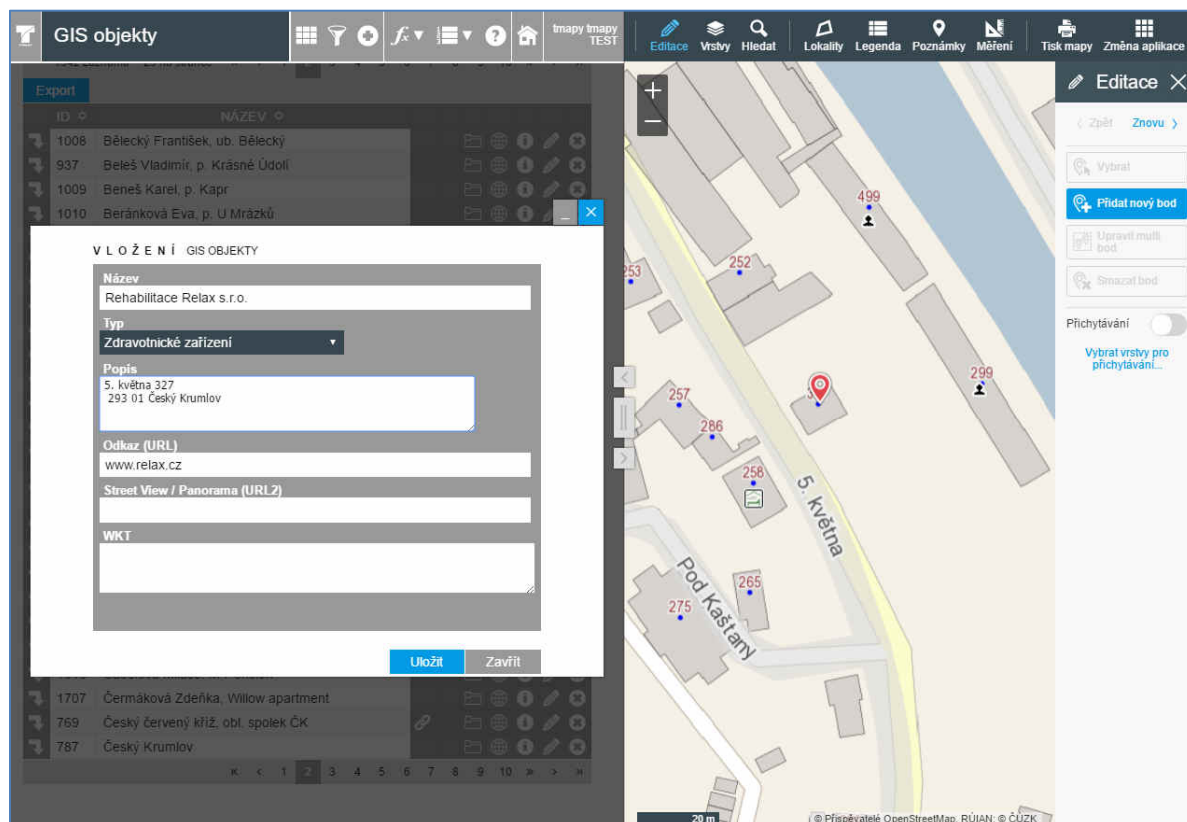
GIS objekty

tmapy tmapy TEST

Editace Vrstvy Hledat Lokality Legenda Poznámky Měření Tisk mapy Změna aplikace

Export

| | ID | NÁZEV |
|---|---|---|
| | 1008 | Bělecký František, ub. Bělecký |
| | 937 | Beleš Vladimír, p. Krásné Údolí |
| | 1009 | Beneš Karel, p. Kapr |
| | 1010 | Beránková Eva, p. U Mrázků |
| | 1707 | Čermáková Zdeňka, Willow apartment |
| | 769 | Český červený kříž, obl. spolek ČK |
| | 787 | Český Krumlov |

« ‹ 1 2 3 4 5 6 7 8 9 10 » › »

VLOŽENÍ GIS OBJEKTY

Název
Rehabilitace Relax s.r.o.

Typ
Zdravotnické zařízení

Popis
5. května 327
293 01 Český Krumlov

Odkaz (URL)
www.relax.cz

Street View / Panorama (URL2)

WKT

Uložit Zavřít

499 252 253 257 286 258 265 275 299 3

5. května

Pod Kaštany

20 m

© Přispěvatelé OpenStreetMap, RÚIAN: © ČÚZK

Editace

Zpět Znovu

Vybrat

Přidat nový bod

Upravit multi bod

Smazat bod

Přichytávání

Vybrat vrstvy pro přichytávání...